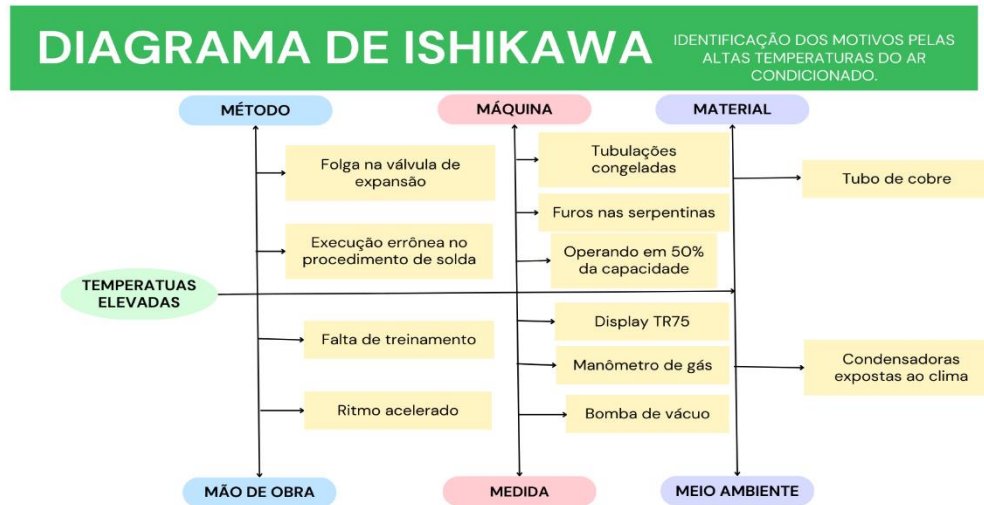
DIAGRAMA DE ISHIKAWA

IDENTIFICAÇÃO DOS MOTIVOS PELAS ALTAS TEMPERATURAS DO AR CONDICIONADO.

MÉTODO

MÁQUINA

MATERIAL

Folga na válvula de expansão

Execução errônea no procedimento de solda

Tubulações congeladas

Furos nas serpentinas

Operando em 50% da capacidade

Tubo de cobre

TEMPERATUAS ELEVADAS

Falta de treinamento

Ritmo acelerado

Display TR75

Manômetro de gás

Bomba de vácuo

Condensadoras expostas ao clima

MÃO DE OBRA

MEDIDA

MEIO AMBIENTE